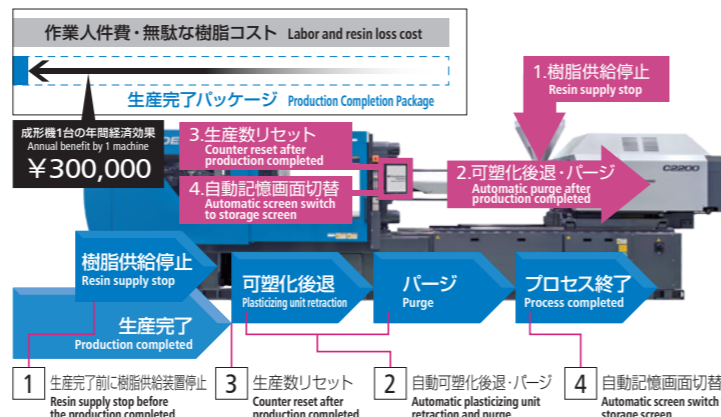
作業人件費・無駄な樹脂コスト Labor and resin loss cost

生産完了パッケージ Production Completion Package

成形機1台の年間経済効果
Annual benefit by 1 machine
¥300,000

1.樹脂供給停止
Resin supply stop

3.生産数リセット
Counter reset after production completed

4.自動記憶画面切替
Automatic screen switch to storage screen

2.可塑化後退・パージ
Automatic purge after production completed

C2200

樹脂供給停止
Resin supply stop

生産完了
Production completed

可塑化後退
Plasticizing unit retraction

パージ
Purge

プロセス終了
Process completed

1 生産完了前に樹脂供給装置停止
Resin supply stop before the production completed

3 生産数リセット
Counter reset after production completed

2 自動可塑化後退・パージ
Automatic plasticizing unit retraction and purge

4 自動記憶画面切替
Automatic screen switch to storage screen